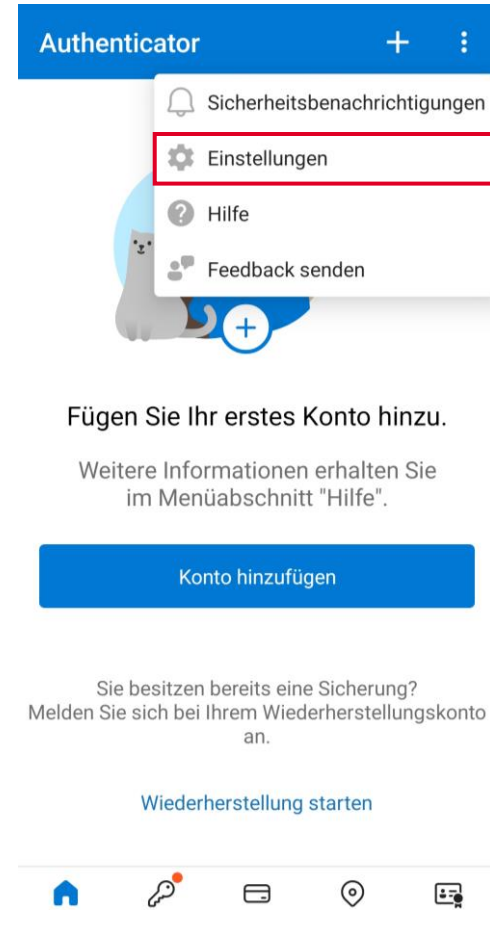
Authenticator

Sicherheitsbenachrichtigungen

Einstellungen

Hilfe

Feedback senden

Fügen Sie Ihr erstes Konto hinzu.

Weitere Informationen erhalten Sie im Menüabschnitt "Hilfe".

Konto hinzufügen

Sie besitzen bereits eine Sicherung? Melden Sie sich bei Ihrem Wiederherstellungskonto an.

Wiederherstellung starten